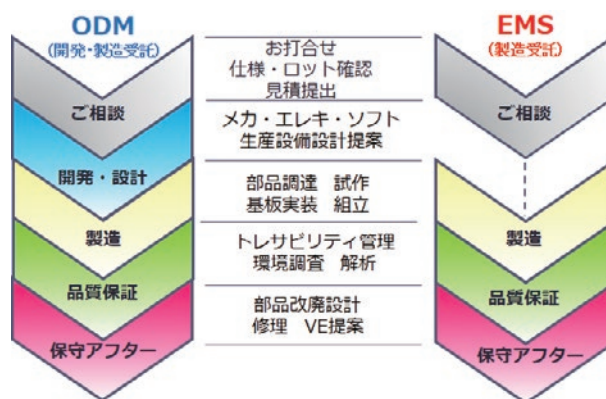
ODM
(開発・製造受託)

ご相談

開発・設計

製造

品質保証

保守アフター

お打合せ
仕様・ロット確認
見積提出

メカ・エレキ・ソフト
生産設備設計提案

部品調達 試作
基板実装 組立

トレサビリティ管理
環境調査 解析

部品改廃設計
修理 VE提案

EMS
(製造受託)

ご相談

製造

品質保証

保守アフター